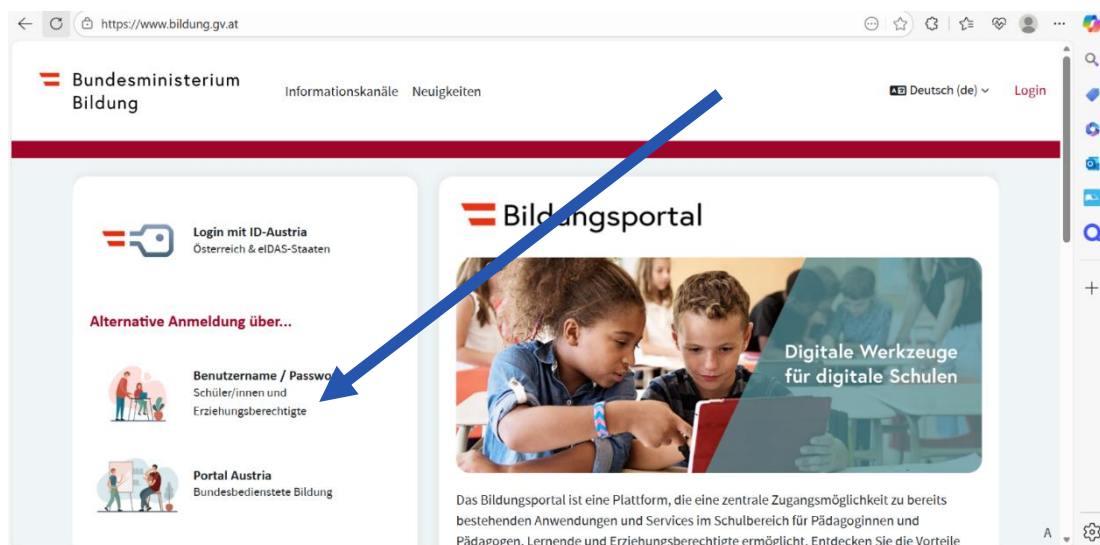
https://www.bildung.gv.at

Bundesministerium Bildung

Informationskanäle Neuigkeiten

Deutsch (de)

Login

Login mit ID-Austria
Österreich & eIDAS-Staaten

Alternative Anmeldung über...

Benutzername / Passwo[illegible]
Schüler/innen und Erziehungsberechtigte

Portal Austria
Bundesbedienstete Bildung

Bildungsportal

Digitale Werkzeuge für digitale Schulen

Das Bildungsportal ist eine Plattform, die eine zentrale Zugangsmöglichkeit zu bereits bestehenden Anwendungen und Services im Schulbereich für Pädagoginnen und Pädagogen, Lernende und Erziehungsberechtigte ermöglicht. Entdecken Sie die Vorteile